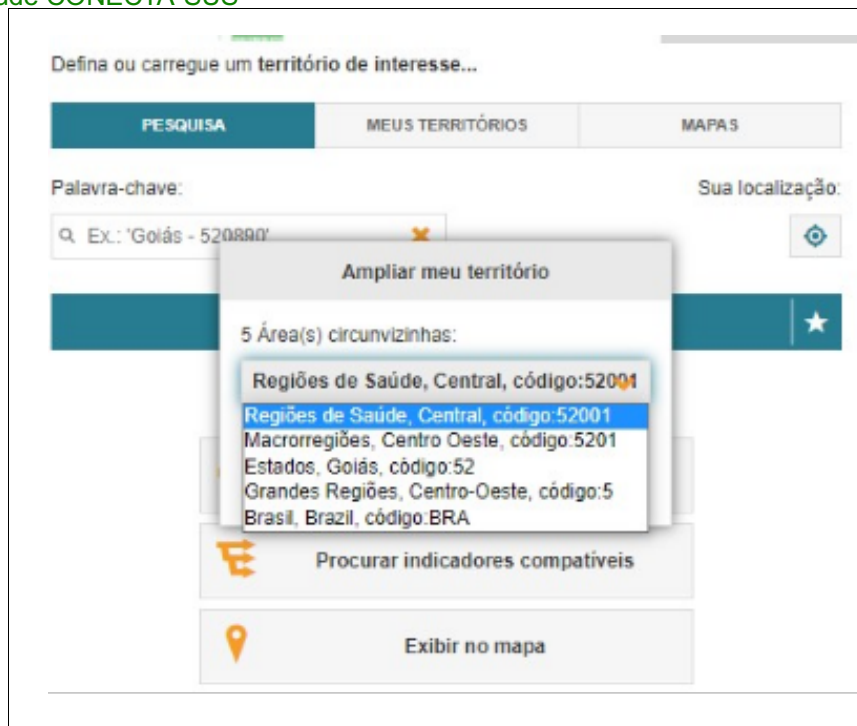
ade CONECTA SUS

Defina ou carregue um território de interesse...

PESQUISA | MEUS TERRITÓRIOS | MAPAS

Palavra-chave:

Sua localização:

Ex.: 'Goiás - 520890'

Ampliar meu território

5 Área(s) circunvizinhas:

Regiões de Saúde, Central, código:52001

Regiões de Saúde, Central, código:52001
Macrorregiões, Centro Oeste, código:5201
Estados, Goiás, código:52
Grandes Regiões, Centro-Oeste, código:5
Brasil, Brazil, código:BRA

Procurar indicadores compatíveis

Exibir no mapa